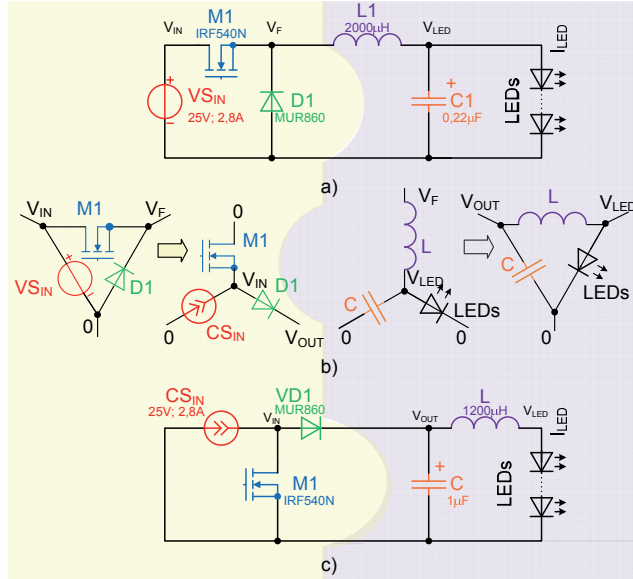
$V_{IN}$ M1 IRF540N $V_F$ L1 2000µH $V_{LED}$ $I_{LED}$

+ $VS_{IN}$ 25V; 2,8A D1 MUR860 + C1 0,22µF LEDs

a)

$V_{IN}$ M1 $V_F$ 0 M1 $V_F$ L $V_{OUT}$ L $V_{LED}$

$VS_{IN}$ D1 $V_{IN}$ D1 C $V_{LED}$ C LEDs

0 0 $CS_{IN}$ $V_{OUT}$ 0 LEDs 0 0

b)

$CS_{IN}$ 25V; 2,8A $V_{IN}$ VD1 MUR860 $V_{OUT}$ L 1200µH $V_{LED}$ $I_{LED}$

M1 IRF540N + C 1µF LEDs

c)